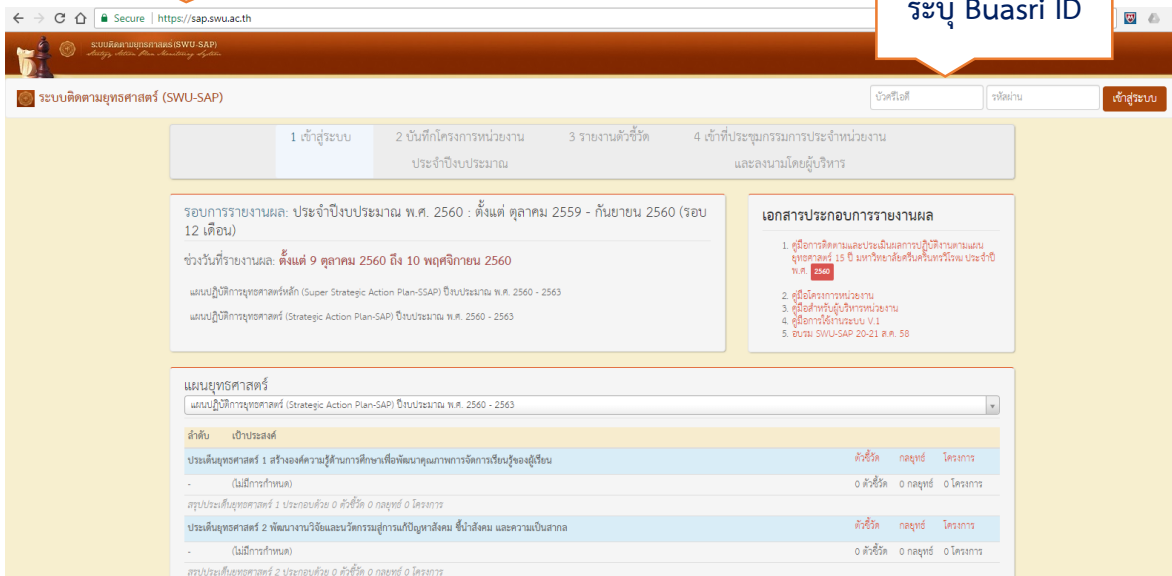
Secure | https://sap.swu.ac.th

ระบุ Buasri ID

ระบบติดตามยุทธศาสตร์(SWU-SAP)

ระบบติดตามยุทธศาสตร์ (SWU-SAP)

บัวศรีไอดี | รหัสผ่าน | เข้าสู่ระบบ

1 เข้าสู่ระบบ | 2 บันทึกโครงการหน่วยงานประจำปีงบประมาณ | 3 รายงานตัวชี้วัด | 4 เข้าที่ประชุมกรรมการประจำหน่วยงานและลงนามโดยผู้บริหาร

รอบการรายงานผล: ประจำปีงบประมาณ พ.ศ. 2560 : ตั้งแต่ ตุลาคม 2559 - กันยายน 2560 (รอบ 12 เดือน)

ช่วงวันที่รายงานผล: ตั้งแต่ 9 ตุลาคม 2560 ถึง 10 พฤศจิกายน 2560

แผนปฏิบัติการยุทธศาสตร์หลัก (Super Strategic Action Plan-SSAP) ปีงบประมาณ พ.ศ. 2560 - 2563

แผนปฏิบัติการยุทธศาสตร์ (Strategic Action Plan-SAP) ปีงบประมาณ พ.ศ. 2560 - 2563

เอกสารประกอบการรายงานผล

1. คู่มือการติดตามและประเมินผลการปฏิบัติงานตามแผนยุทธศาสตร์ 15 ปี มหาวิทยาลัยศรีนครินทรวิโรฒ ประจำปี พ.ศ. 2560
2. คู่มือโครงการหน่วยงาน
3. คู่มือสำหรับผู้บริหารหน่วยงาน
4. คู่มือการใช้งานระบบ V.1
5. อบรม SWU-SAP 20-21 ส.ค. 58

แผนยุทธศาสตร์

แผนปฏิบัติการยุทธศาสตร์ (Strategic Action Plan-SAP) ปีงบประมาณ พ.ศ. 2560 - 2563

| ลำดับ | เป้าประสงค์ | | | |
|---|---|---|---|---|
| ประเด็นยุทธศาสตร์ 1 สร้างองค์ความรู้ด้านการศึกษาเพื่อพัฒนาคุณภาพการจัดการเรียนรู้ของผู้เรียน | | ตัวชี้วัด | กลยุทธ์ | โครงการ |
| - | (ไม่มีการกำหนด) | 0 ตัวชี้วัด | 0 กลยุทธ์ | 0 โครงการ |
| สรุปประเด็นยุทธศาสตร์ 1 ประกอบด้วย 0 ตัวชี้วัด 0 กลยุทธ์ 0 โครงการ | | | | |
| ประเด็นยุทธศาสตร์ 2 พัฒนางานวิจัยและนวัตกรรมสู่การแก้ปัญหาสังคม ชี้นำสังคม และความเป็นสากล | | ตัวชี้วัด | กลยุทธ์ | โครงการ |
| - | (ไม่มีการกำหนด) | 0 ตัวชี้วัด | 0 กลยุทธ์ | 0 โครงการ |
| สรุปประเด็นยุทธศาสตร์ 2 ประกอบด้วย 0 ตัวชี้วัด 0 กลยุทธ์ 0 โครงการ | | | | |